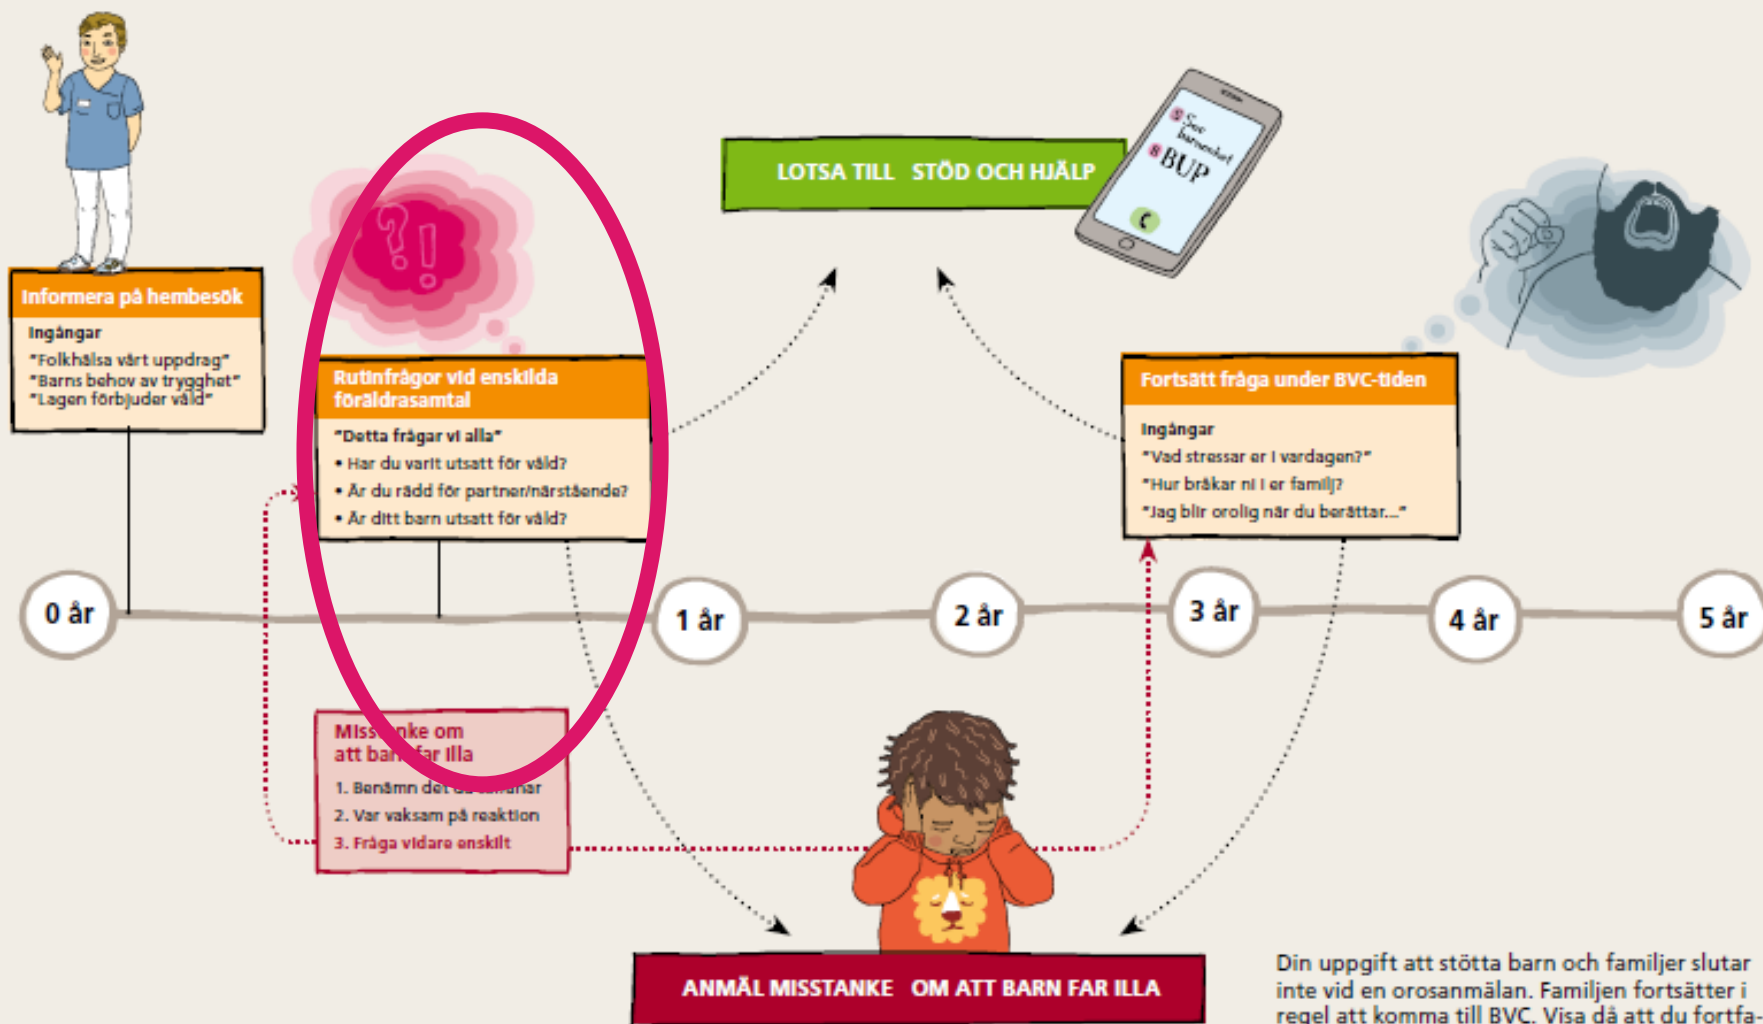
LOTSA TILL STÖD OCH HJÄLP

Soc barnenhet
BUP

Informera på hembesök

Ingångar
"Folkhälsa vårt uppdrag"
"Barns behov av trygghet"
"Lagen förbjuder våld"

?!

Rutinfrågor vid enskilda föräldrasamtal

"Detta frågar vi alla"
• Har du varit utsatt för våld?
• Är du rädd för partner/närstående?
• Är ditt barn utsatt för våld?

Fortsätt fråga under BVC-tiden

Ingångar
"Vad stressar er i vardagen?"
"Hur bråkar ni i er familj?
"Jag blir orolig när du berättar..."

0 år
1 år
2 år
3 år
4 år
5 år

Miss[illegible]nke om att ba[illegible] far illa
1. Benämn det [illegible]
2. Var vaksam på reaktion
3. Fråga vidare enskilt

ANMÄL MISSTANKE OM ATT BARN FAR ILLA

Din uppgift att stötta barn och familjer slutar inte vid en orosanmälan. Familjen fortsätter i regel att komma till BVC. Visa då att du fortfa-